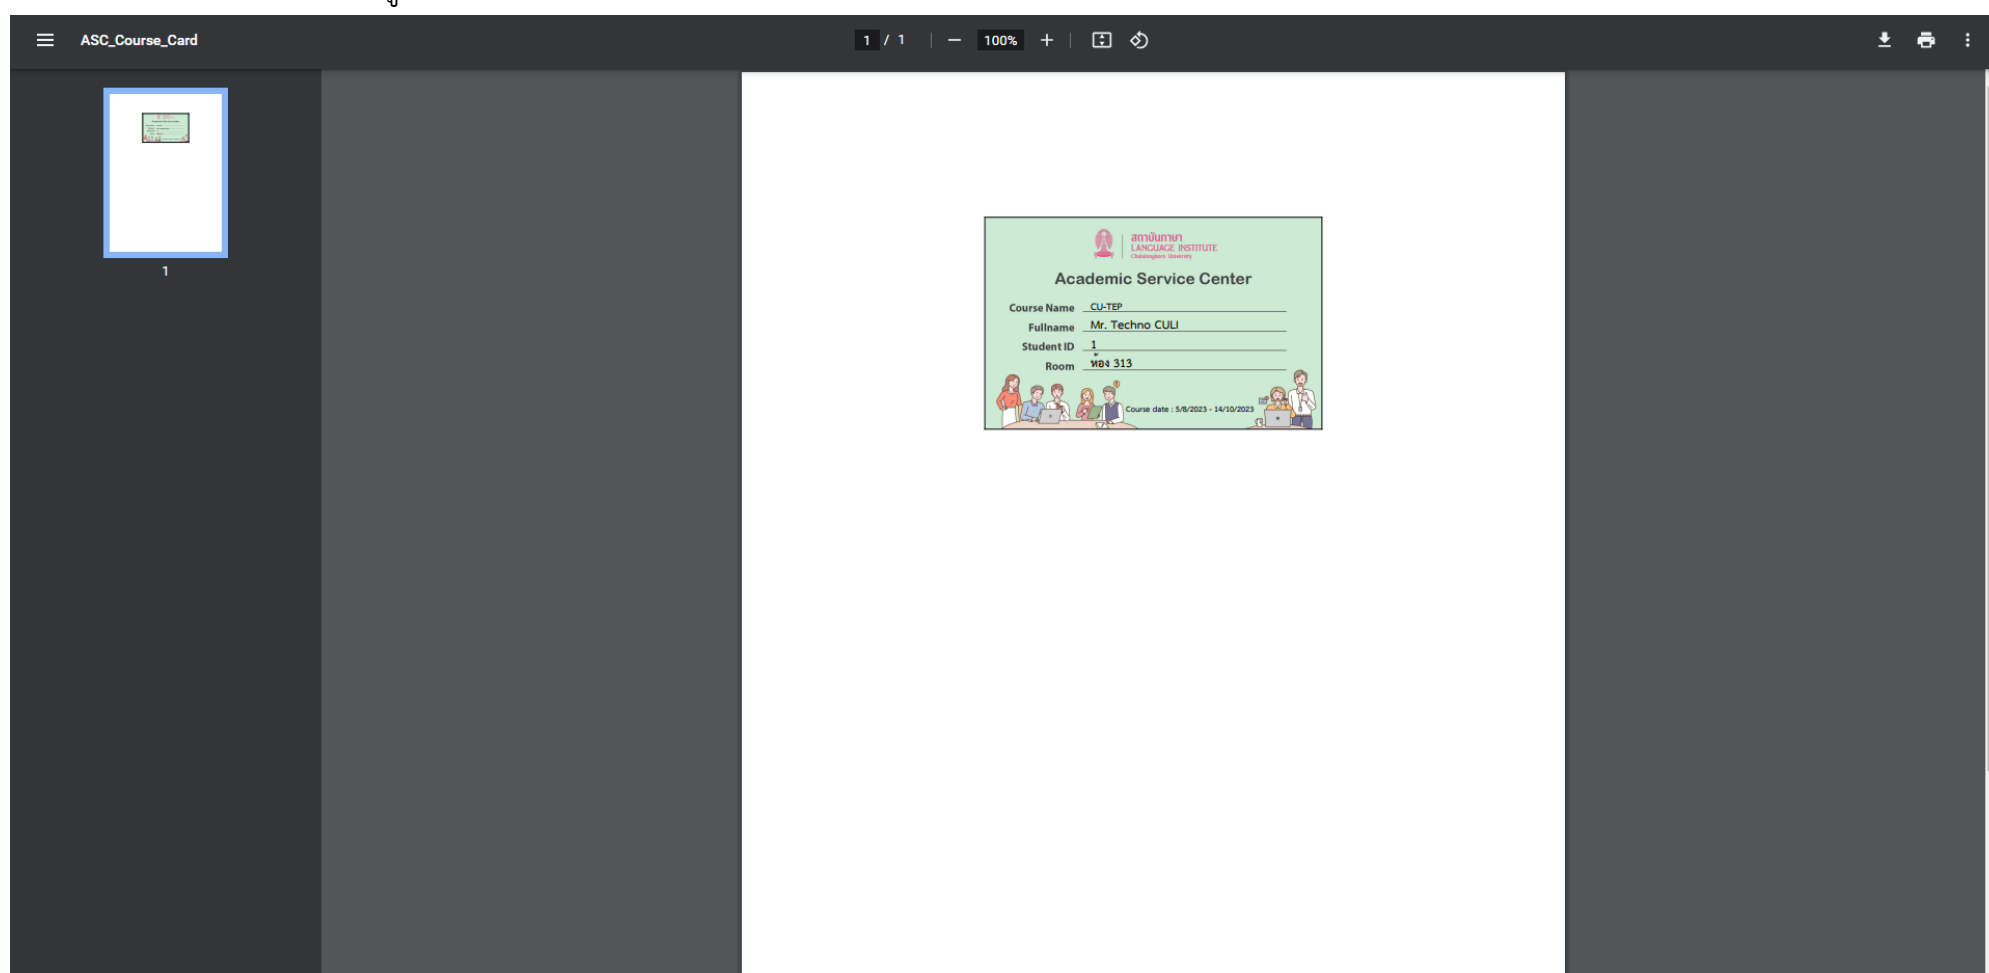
ASC_Course_Card

1 / 1

100%

1

สถาบันภาษา
LANGUAGE INSTITUTE
Chulalongkorn University

Academic Service Center

Course Name CU-TEP

Fullname Mr. Techno CULI

Student ID 1

Room ห้อง 313

Course date : 5/8/2023 - 14/10/2023